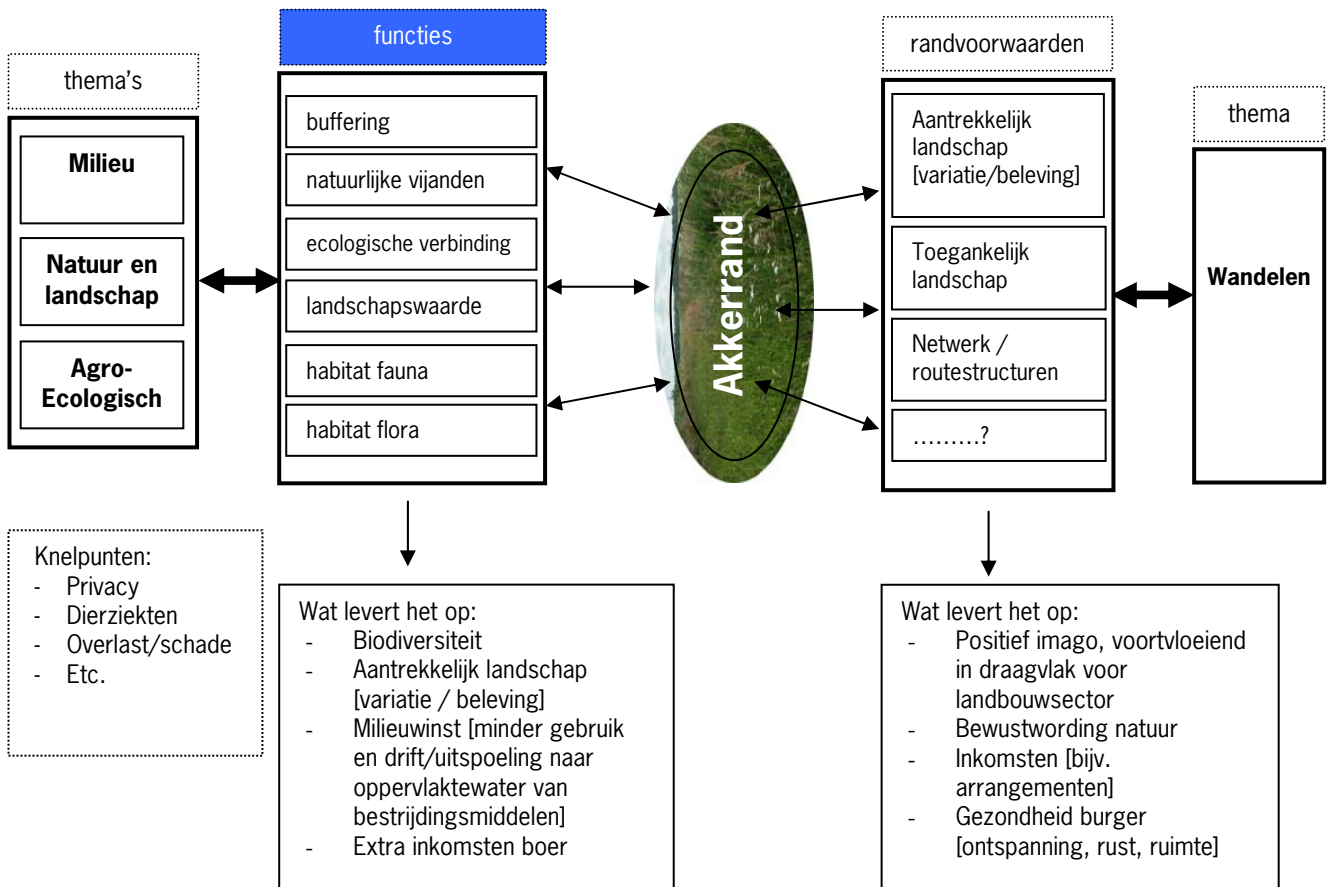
thema's

Milieu

Natuur en landschap

Agro-Ecologisch

functies

buffering

natuurlijke vijanden

ecologische verbinding

landschapswaarde

habitat fauna

habitat flora

Akkerrand

randvoorwaarden

Aantrekkelijk landschap [variatie/beleving]

Toegankelijk landschap

Netwerk / routestructuren

………?

thema

Wandelen

Knelpunten:
- Privacy
- Dierziekten
- Overlast/schade
- Etc.

Wat levert het op:
- Biodiversiteit
- Aantrekkelijk landschap [variatie / beleving]
- Milieuwinst [minder gebruik en drift/uitspoeling naar oppervlaktewater van bestrijdingsmiddelen]
- Extra inkomsten boer

Wat levert het op:
- Positief imago, voortvloeiend in draagvlak voor landbouwsector
- Bewustwording natuur
- Inkomsten [bijv. arrangementen]
- Gezondheid burger [ontspanning, rust, ruimte]